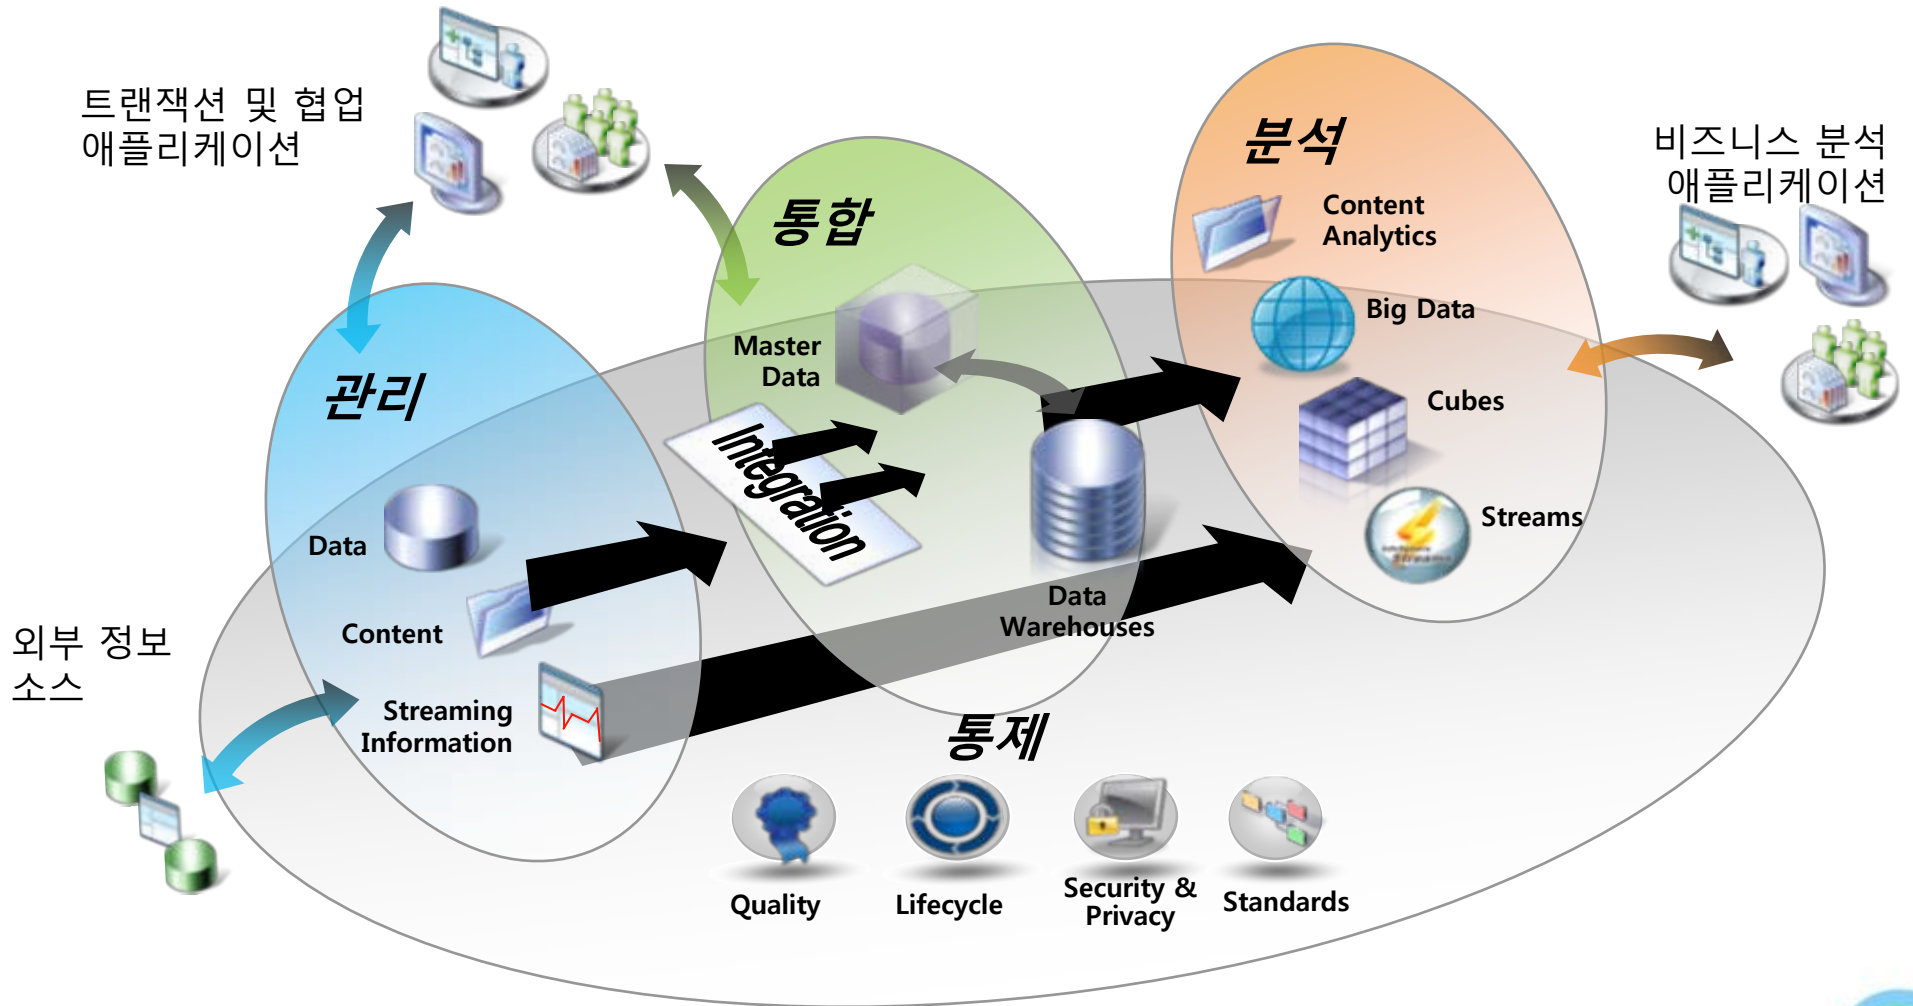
트랜잭션 및 협업 애플리케이션

통합

분석

비즈니스 분석 애플리케이션

Content Analytics

Big Data

Master Data

Cubes

관리

Integration

Streams

Data

Content

Data Warehouses

외부 정보 소스

Streaming Information

통제

Quality

Lifecycle

Security & Privacy

Standards